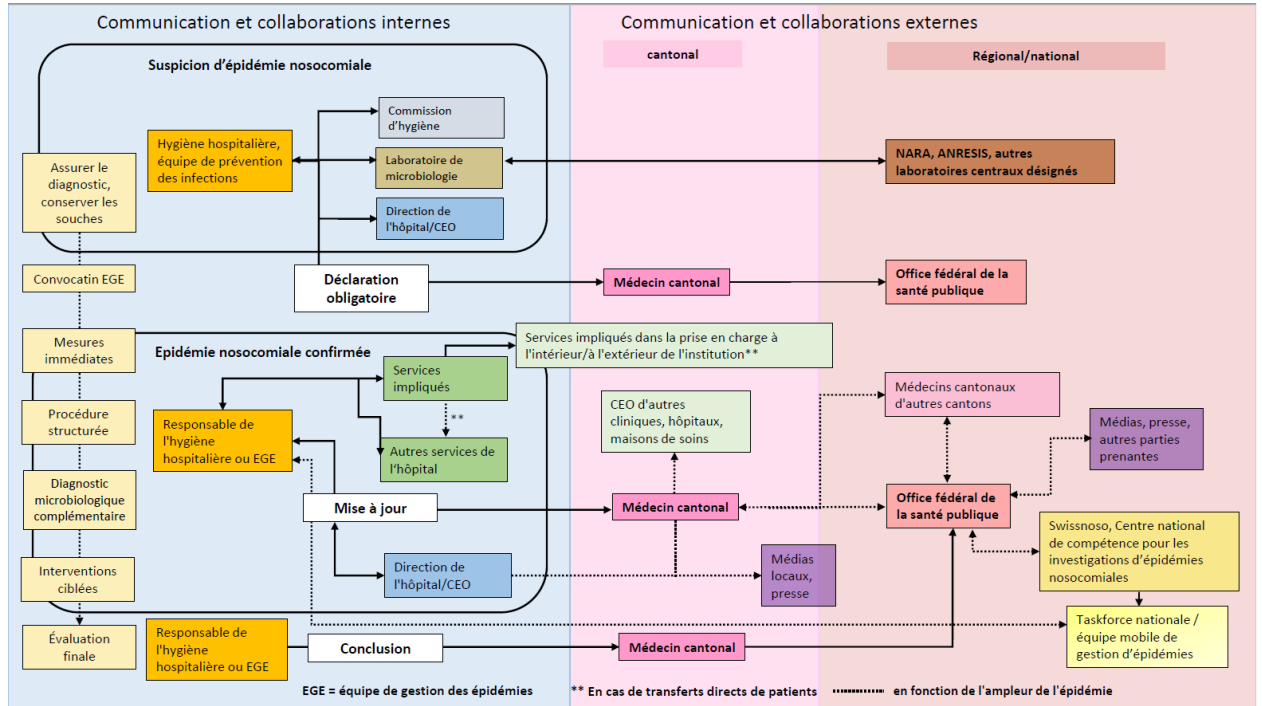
Communication et collaborations internes

Communication et collaborations externes

cantonal

Régional/national

Suspicion d'épidémie nosocomiale

Commission d'hygiène

Hygiène hospitalière, équipe de prévention des infections

Laboratoire de microbiologie

NARA, ANRESIS, autres laboratoires centraux désignés

Assurer le diagnostic, conserver les souches

Direction de l'hôpital/CEO

Convocatin EGE

Déclaration obligatoire

Médecin cantonal

Office fédéral de la santé publique

Mesures immédiates

Services impliqués dans la prise en charge à l'intérieur/à l'extérieur de l'institution**

Epidémie nosocomiale confirmée

Services impliqués

Médecins cantonaux d'autres cantons

Procédure structurée

Responsable de l'hygiène hospitalière ou EGE

**

CEO d'autres cliniques, hôpitaux, maisons de soins

Médias, presse, autres parties prenantes

Autres services de l'hôpital

Diagnostic microbiologique complémentaire

Mise à jour

Médecin cantonal

Office fédéral de la santé publique

Swissnoso, Centre national de compétence pour les investigations d'épidémies nosocomiales

Interventions ciblées

Direction de l'hôpital/CEO

Médias locaux, presse

Évaluation finale

Responsable de l'hygiène hospitalière ou EGE

Conclusion

Médecin cantonal

Taskforce nationale / équipe mobile de gestion d'épidémies

EGE = équipe de gestion des épidémies

** En cas de transferts directs de patients

en fonction de l'ampleur de l'épidémie